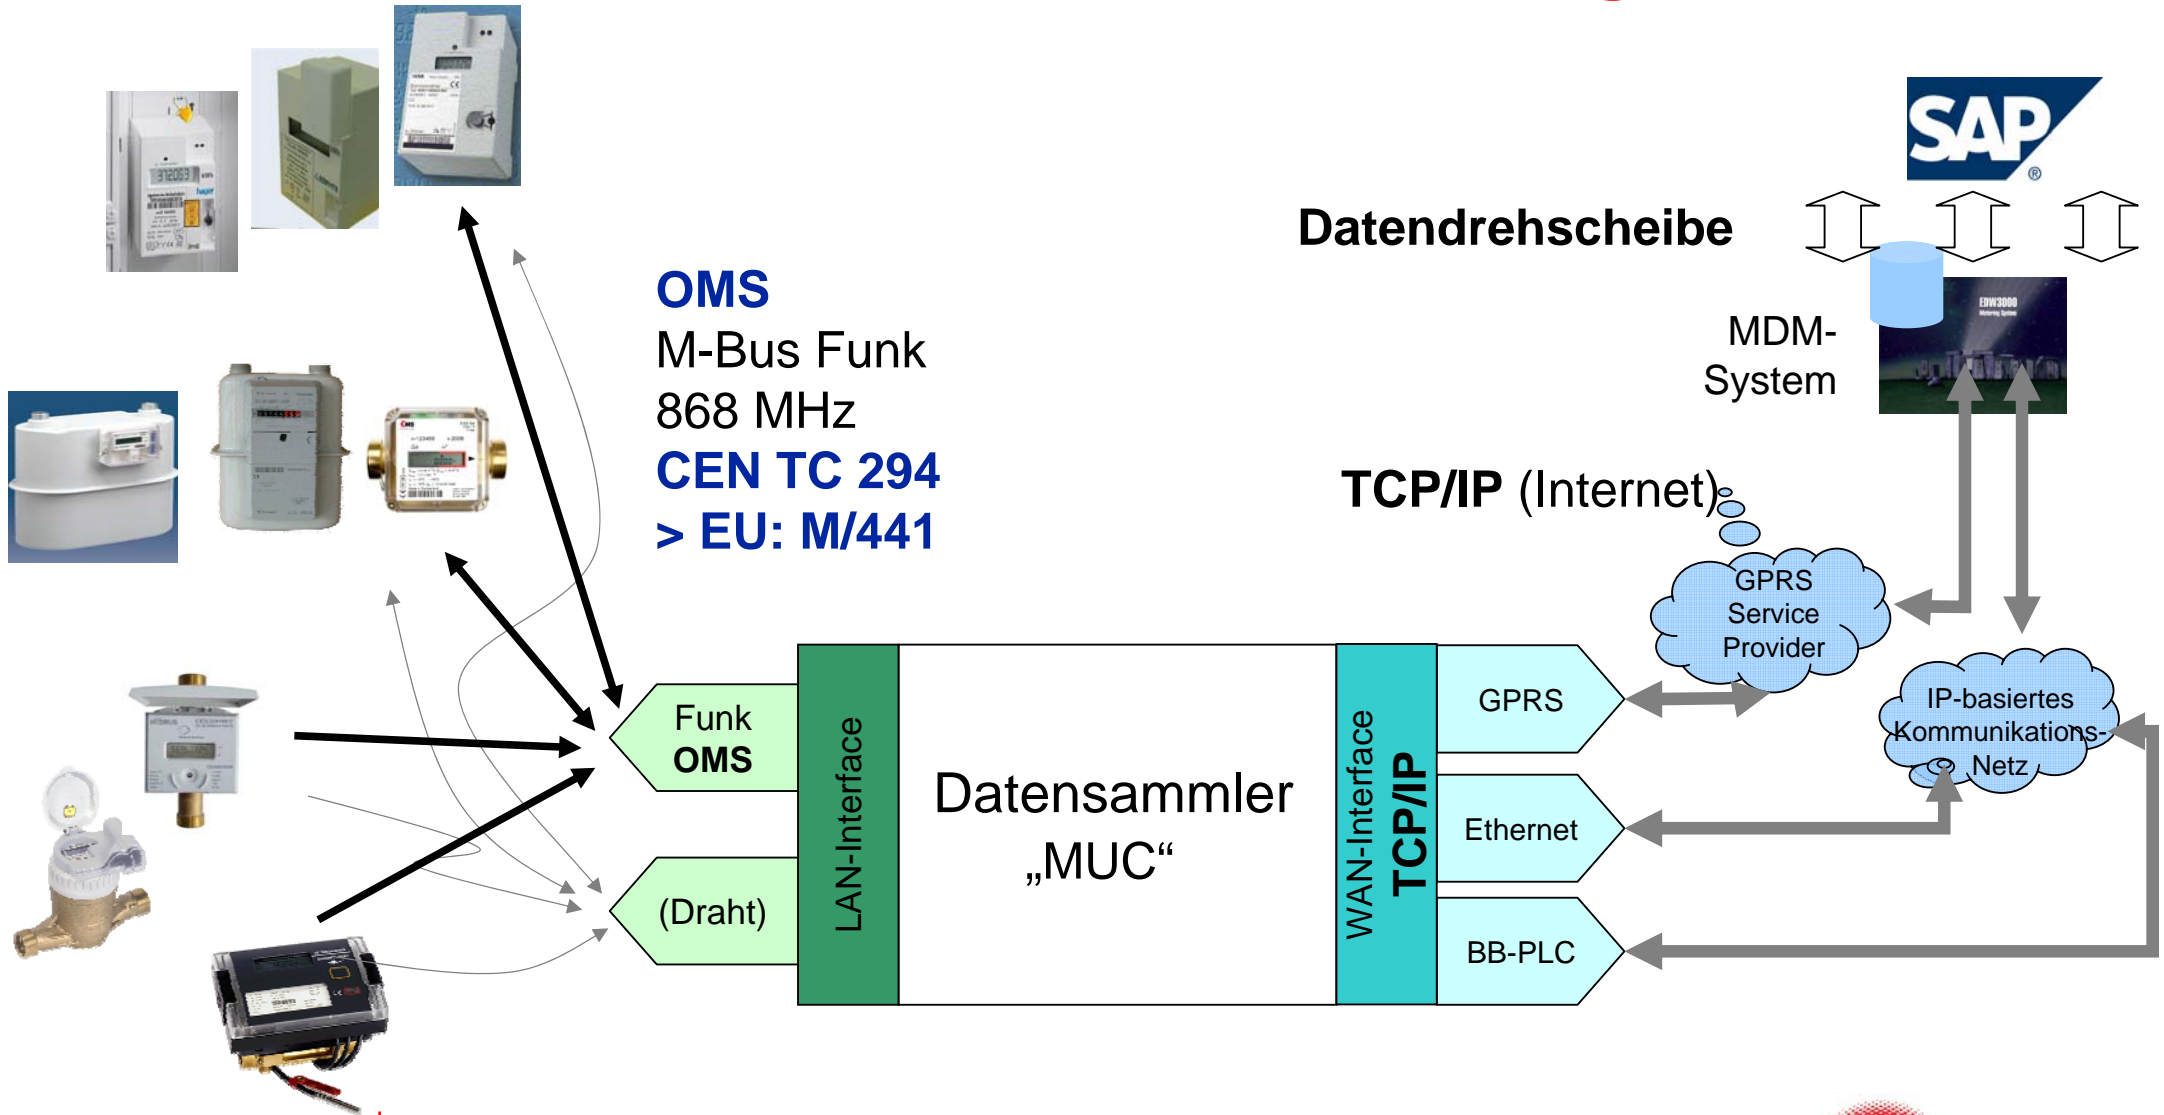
OMS
M-Bus Funk
868 MHz
CEN TC 294
> EU: M/441

Datendrehscheibe

SAP

MDM-System

TCP/IP (Internet)

GPRS Service Provider

IP-basiertes Kommunikations-Netz

Funk
OMS

(Draht)

LAN-Interface

Datensammler „MUC“

WAN-Interface
TCP/IP

GPRS

Ethernet

BB-PLC